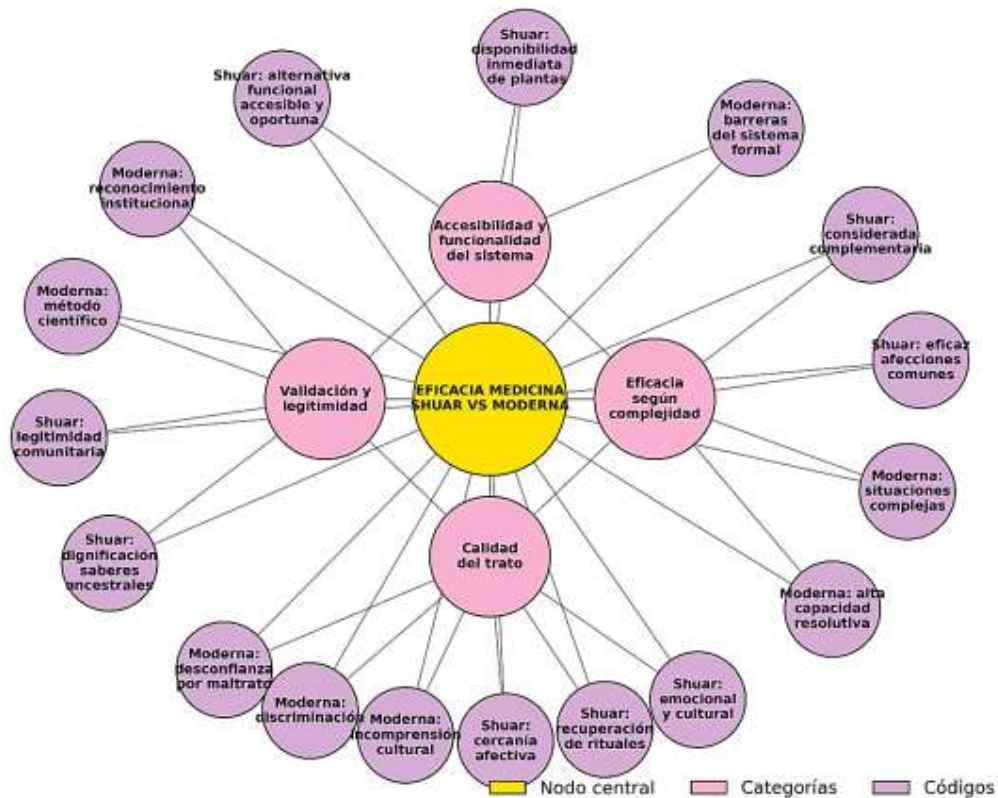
Shuar: disponibilidad inmediata de plantas

Shuar: alternativa funcional accesible y oportuna

Moderna: barreras del sistema formal

Moderna: reconocimiento institucional

Accesibilidad y funcionalidad del sistema

Shuar: considerada complementaria

Moderna: método científico

Shuar: eficaz afecciones comunes

Validación y legitimidad

EFICACIA MEDICINA SHUAR VS MODERNA

Eficacia según complejidad

Shuar: legitimidad comunitaria

Moderna: situaciones complejas

Shuar: dignificación saberes ancestrales

Calidad del trato

Moderna: alta capacidad resolutiva

Moderna: desconfianza por maltrato

Moderna: discriminación

Moderna: incomprensión cultural

Shuar: cercanía afectiva

Shuar: recuperación de rituales

Shuar: emocional y cultural

Nodo central

Categorías

Códigos